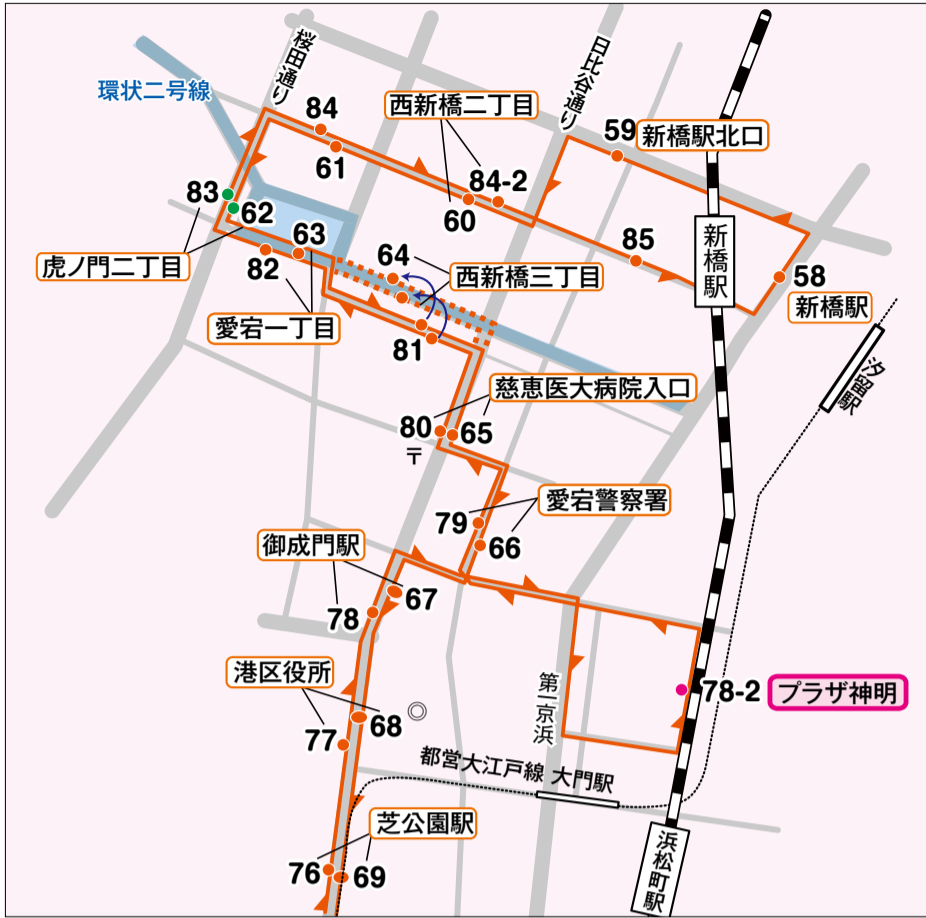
環状二号線

桜田通り

84

61

西新橋二丁目

84-2

60

日比谷通り

59

新橋駅北口

83

62

虎ノ門二丁目

82

63

64

西新橋三丁目

愛宕一丁目

81

85

新橋駅

58

新橋駅

汐留駅

慈恵医大病院入口

80

65

〒

愛宕警察署

79

66

御成門駅

78

67

第一京浜

78-2

プラザ神明

港区役所

77

68

都営大江戸線 大門駅

芝公園駅

76

69

浜松町駅